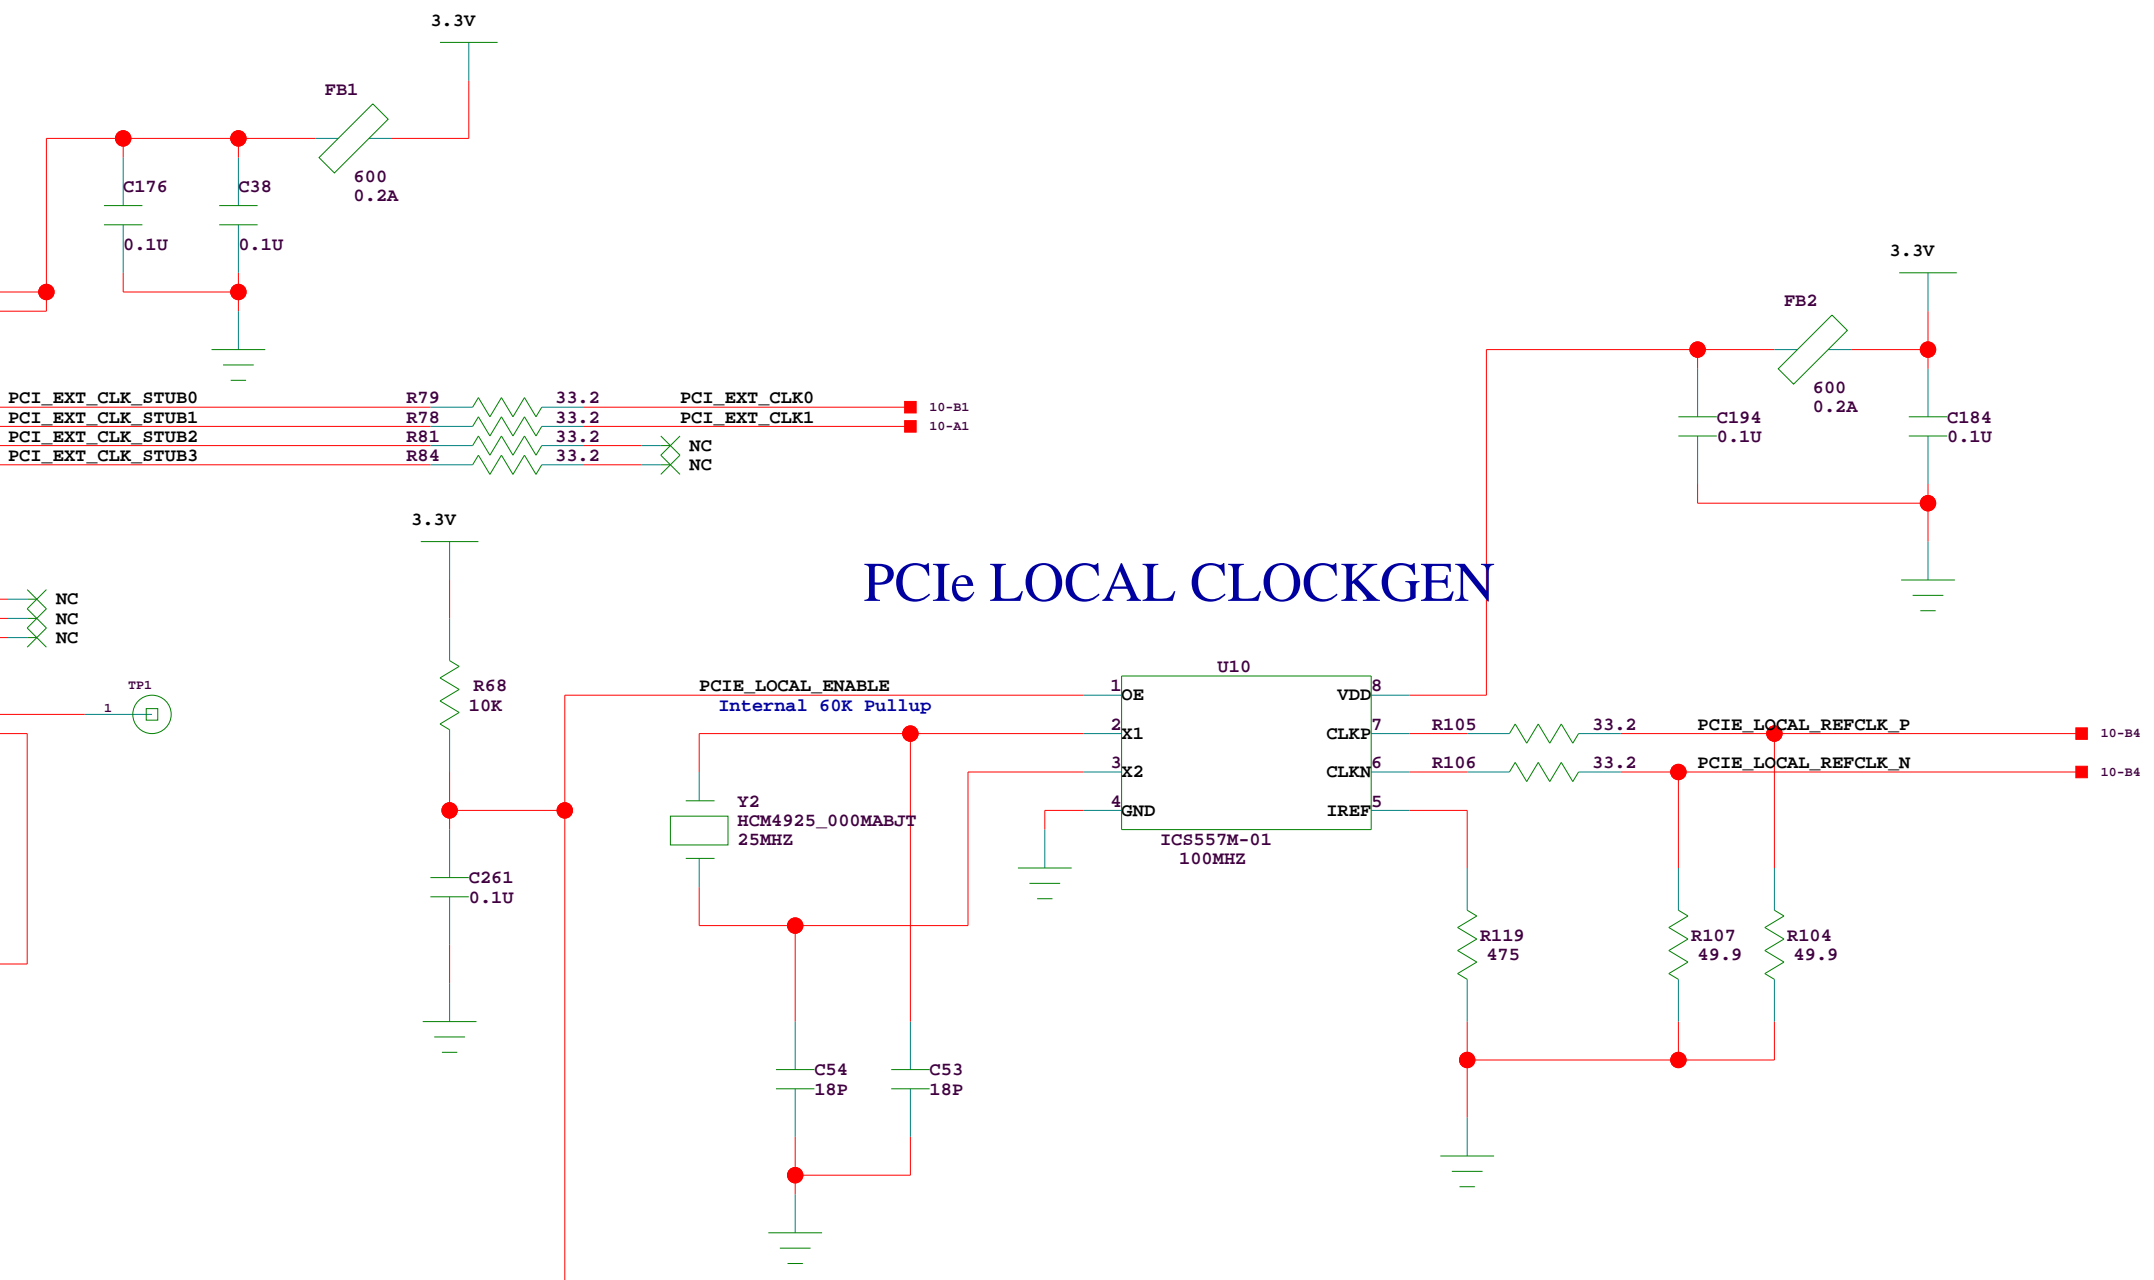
3.3V

FB1

600
0.2A

C176
0.1U

C38
0.1U

3.3V

FB2

600
0.2A

C194
0.1U

C184
0.1U

PCI_EXT_CLK_STUB0 R79 33.2 PCI_EXT_CLK0 10-B1
PCI_EXT_CLK_STUB1 R78 33.2 PCI_EXT_CLK1 10-A1
PCI_EXT_CLK_STUB2 R81 33.2 NC
PCI_EXT_CLK_STUB3 R84 33.2 NC

3.3V

PCIe LOCAL CLOCKGEN

NC
NC
NC

TP1
1

R68
10K

PCIE_LOCAL_ENABLE
Internal 60K Pullup

U10
1 OE
2 X1
3 X2
4 GND
VDD 8
CLKP 7
CLKN 6
IREF 5
ICS557M-01
100MHZ

R105 33.2 PCIE_LOCAL_REFCLK_P 10-B4
R106 33.2 PCIE_LOCAL_REFCLK_N 10-B4

Y2
HCM4925_000MABJT
25MHZ

C261
0.1U

R119
475

R107
49.9

R104
49.9

C54
18P

C53
18P